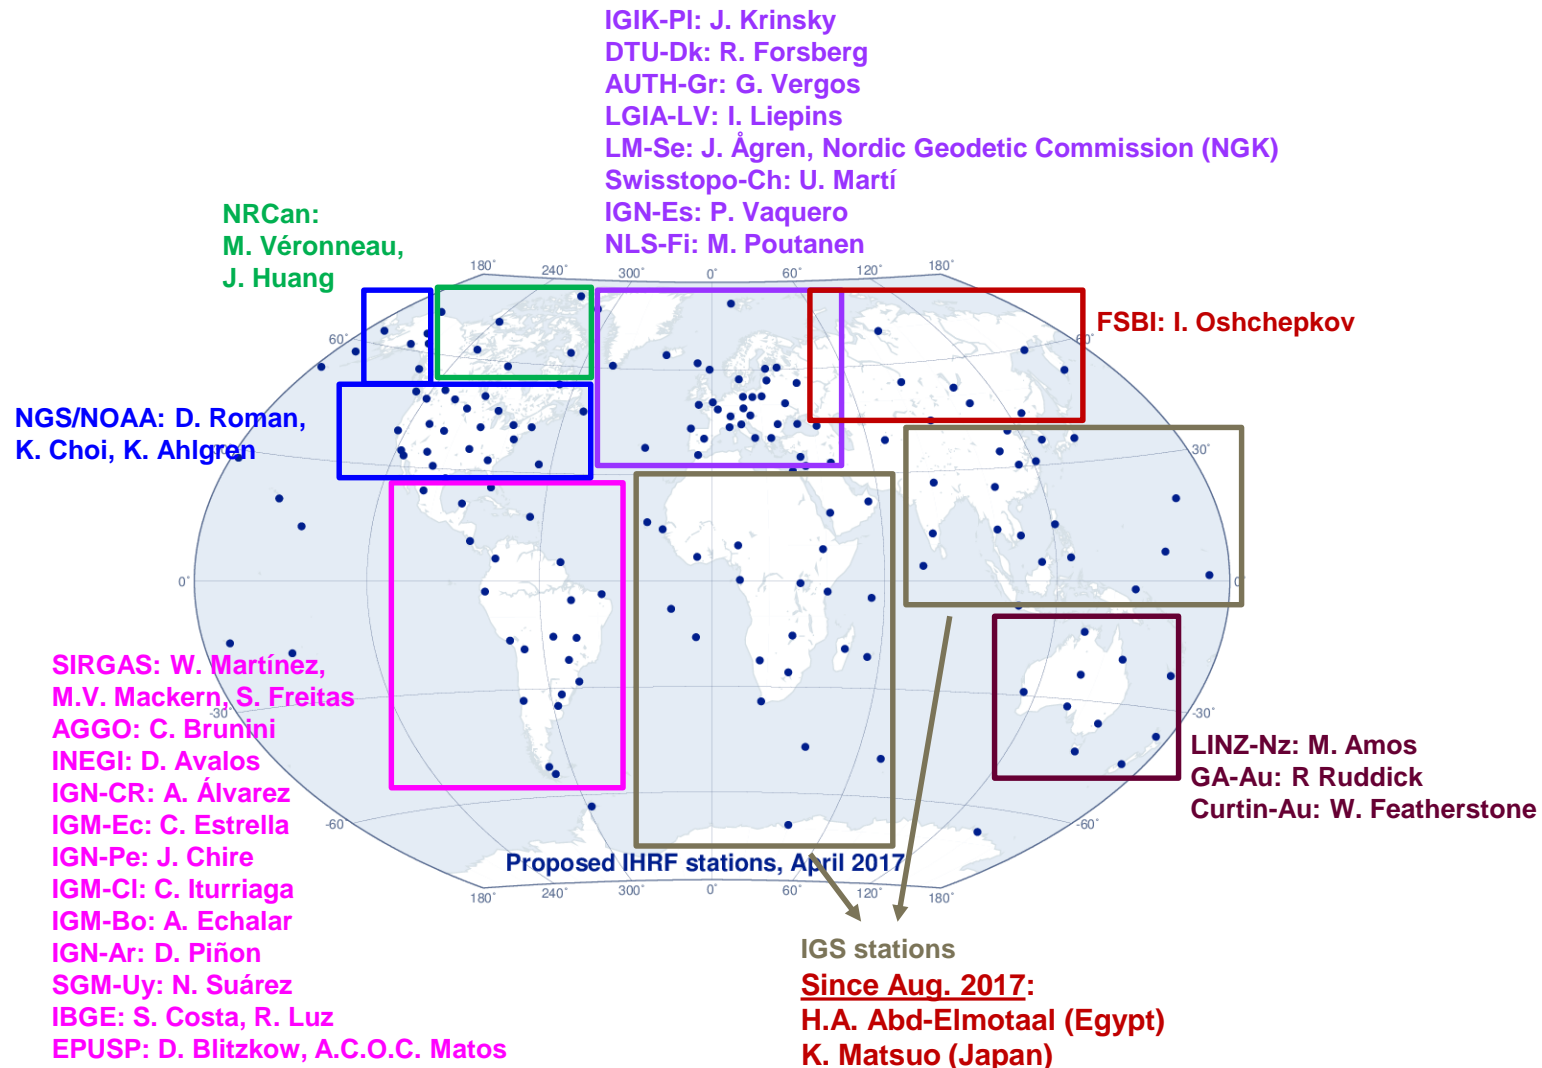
IGIK-Pl: J. Krinsky
DTU-Dk: R. Forsberg
AUTH-Gr: G. Vergos
LGIA-LV: I. Liepins
LM-Se: J. Ågren, Nordic Geodetic Commission (NGK)
Swisstopo-Ch: U. Martí
IGN-Es: P. Vaquero
NLS-Fi: M. Poutanen

NRCan:
M. Véronneau,
J. Huang

FSBI: I. Oshchepkov

NGS/NOAA: D. Roman,
K. Choi, K. Ahlgren

180° 240° 300° 0° 60° 120° 180°
60° 30° 0° -30° -60°

SIRGAS: W. Martínez,
M.V. Mackern, S. Freitas
AGGO: C. Brunini
INEGI: D. Avalos
IGN-CR: A. Álvarez
IGM-Ec: C. Estrella
IGN-Pe: J. Chire
IGM-Cl: C. Iturriaga
IGM-Bo: A. Echalar
IGN-Ar: D. Piñon
SGM-Uy: N. Suárez
IBGE: S. Costa, R. Luz
EPUSP: D. Blitzkow, A.C.O.C. Matos

LINZ-Nz: M. Amos
GA-Au: R Ruddick
Curtin-Au: W. Featherstone

Proposed IHRF stations, April 2017

180° 240° 300° 0° 60° 120° 180°

IGS stations
Since Aug. 2017:
H.A. Abd-Elmotaal (Egypt)
K. Matsuo (Japan)